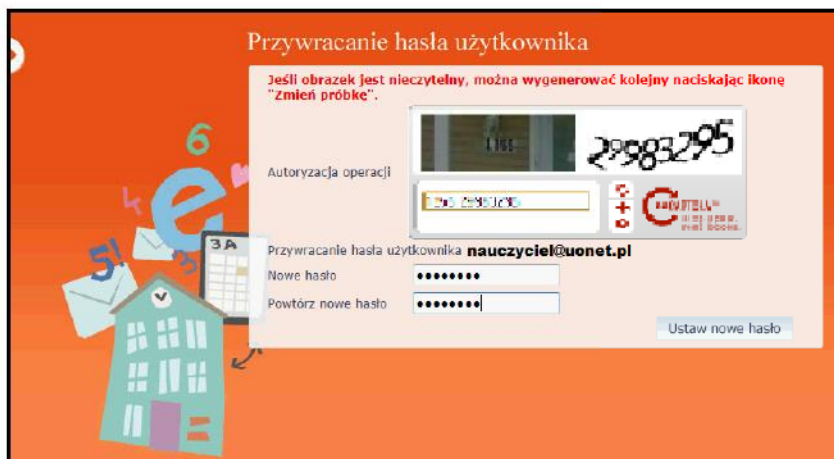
Przywracanie hasła użytkownika

Jeśli obrazek jest nieczytelny, można wygenerować kolejny naciskając ikonę "Zmień próbkę".

Autoryzacja operacji

1365 29983295

29983295

1365 29983295

Przywracanie hasła użytkownika nauczyciel@uonet.pl

Nowe hasło ••••••••

Powtórz nowe hasło ••••••••

Ustaw nowe hasło

6

5!

3A